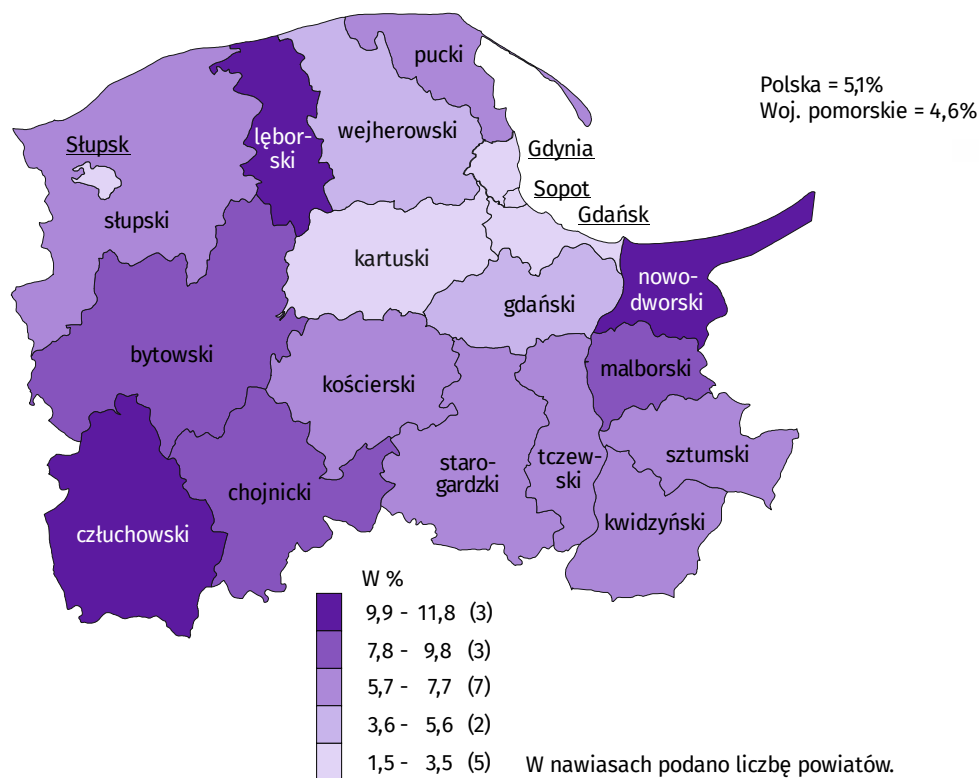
Polska = 5,1%
Woj. pomorskie = 4,6%

pucki
Słupsk
lęborski
wejherowski
Gdynia
Sopot
Gdańsk
słupski
kartuski
nowodworski
gdański
bytowski
malborski
kościerski
sztumski
starogardzki
tczewski
chojnicki
kwidzyński
człuchowski

W %
9,9 - 11,8 (3)
7,8 - 9,8 (3)
5,7 - 7,7 (7)
3,6 - 5,6 (2)
1,5 - 3,5 (5)

W nawiasach podano liczbę powiatów.